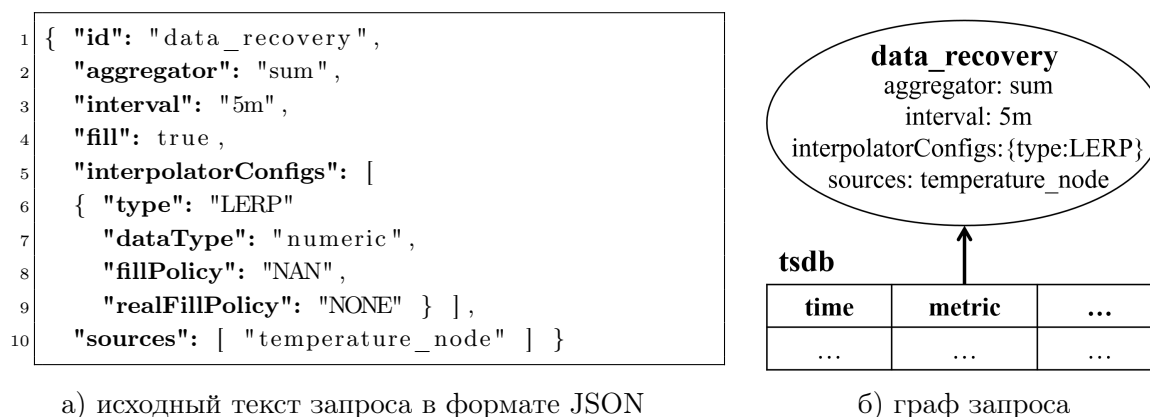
1 { "id": "data_recovery",
2 "aggregator": "sum",
3 "interval": "5m",
4 "fill": true,
5 "interpolatorConfigs": [
6 { "type": "LERP"
7 "dataType": "numeric",
8 "fillPolicy": "NAN",
9 "realFillPolicy": "NONE" } ],
10 "sources": [ "temperature_node" ] }

а) исходный текст запроса в формате JSON

data_recovery
aggregator: sum
interval: 5m
interpolatorConfigs: {type:LERP}
sources: temperature_node

tsdb

| time | metric | ... |
|---|---|---|
| ... | ... | ... |

б) граф запроса